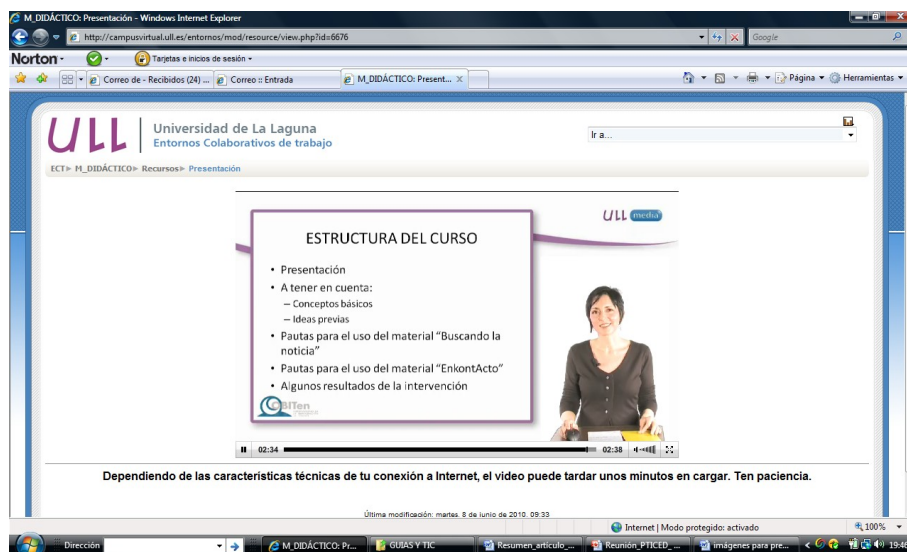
M_DIDÁCTICO: Presentación - Windows Internet Explorer

http://campusvirtual.ull.es/entornos/mod/resource/view.php?id=6676

Google

Norton · Tarjetas e inicios de sesión ·

Correo de - Recibidos (24) ... Correo :: Entrada M_DIDÁCTICO: Present... ×

Página · Herramientas ·

ULL Universidad de La Laguna
Entornos Colaborativos de trabajo

Ir a...

ECT ▸ M_DIDÁCTICO ▸ Recursos ▸ Presentación

ULL media

ESTRUCTURA DEL CURSO

• Presentación
• A tener en cuenta:
– Conceptos básicos
– Ideas previas
• Pautas para el uso del material "Buscando la noticia"
• Pautas para el uso del material "EnkontActo"
• Algunos resultados de la intervención

GITen

02:34 02:38

Dependiendo de las características técnicas de tu conexión a Internet, el video puede tardar unos minutos en cargar. Ten paciencia.

Última modificación: martes, 8 de junio de 2010, 09:33

Internet | Modo protegido: activado

100%

Dirección

M_DIDÁCTICO: Pr... GUIAS Y TIC Resumen_artículo_... Reunión_PTICED_... imágenes para pre...

19:46